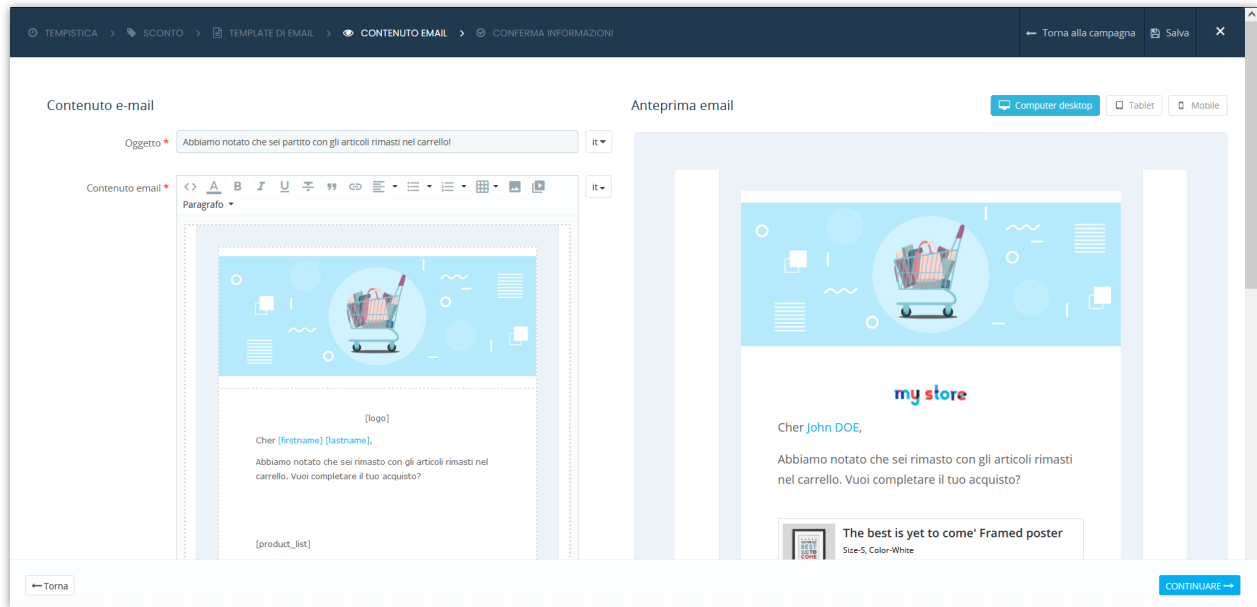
TEMPISTICA > SCONTO > TEMPLATE DI EMAIL > CONTENUTO EMAIL > CONFERMA INFORMAZIONI

Torna alla campagna Salva ✕

Contenuto e-mail

Oggetto * Abbiamo notato che sei partito con gli articoli rimasti nel carrello! it

Contenuto email * it

Paragrafo

[logo]

Cher [firstname] [lastname],

Abbiamo notato che sei rimasto con gli articoli rimasti nel carrello. Vuoi completare il tuo acquisto?

[product_list]

Anteprima email

Computer desktop Tablet Mobile

my store

Cher John DOE,

Abbiamo notato che sei rimasto con gli articoli rimasti nel carrello. Vuoi completare il tuo acquisto?

The best is yet to come' Framed poster
Size-S, Color-White

Torna

CONTINUARE